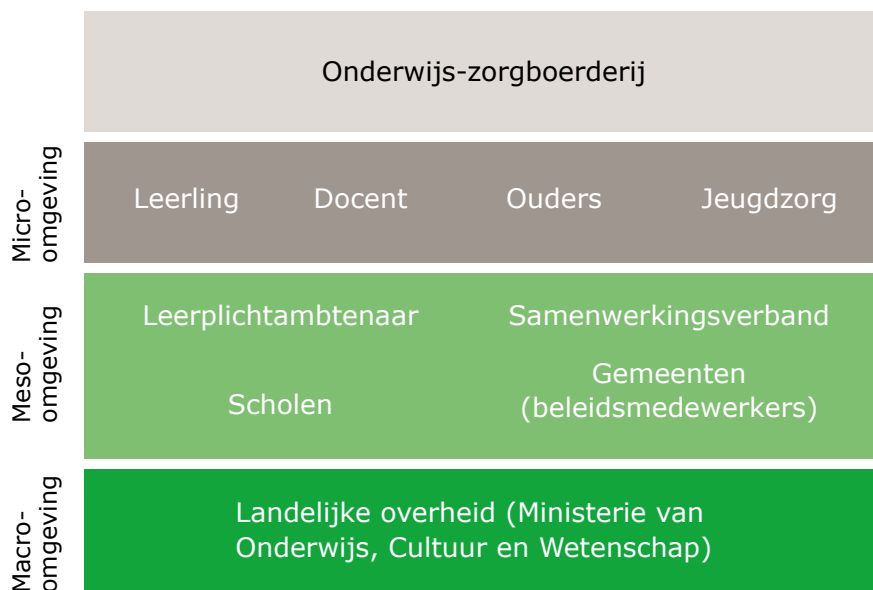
Onderwijs-zorgboerderij

Micro-omgeving

Leerling Docent Ouders Jeugdzorg

Meso-omgeving

Leerplichtambtenaar Samenwerkingsverband

Scholen Gemeenten (beleidsmedewerkers)

Macro-omgeving

Landelijke overheid (Ministerie van Onderwijs, Cultuur en Wetenschap)